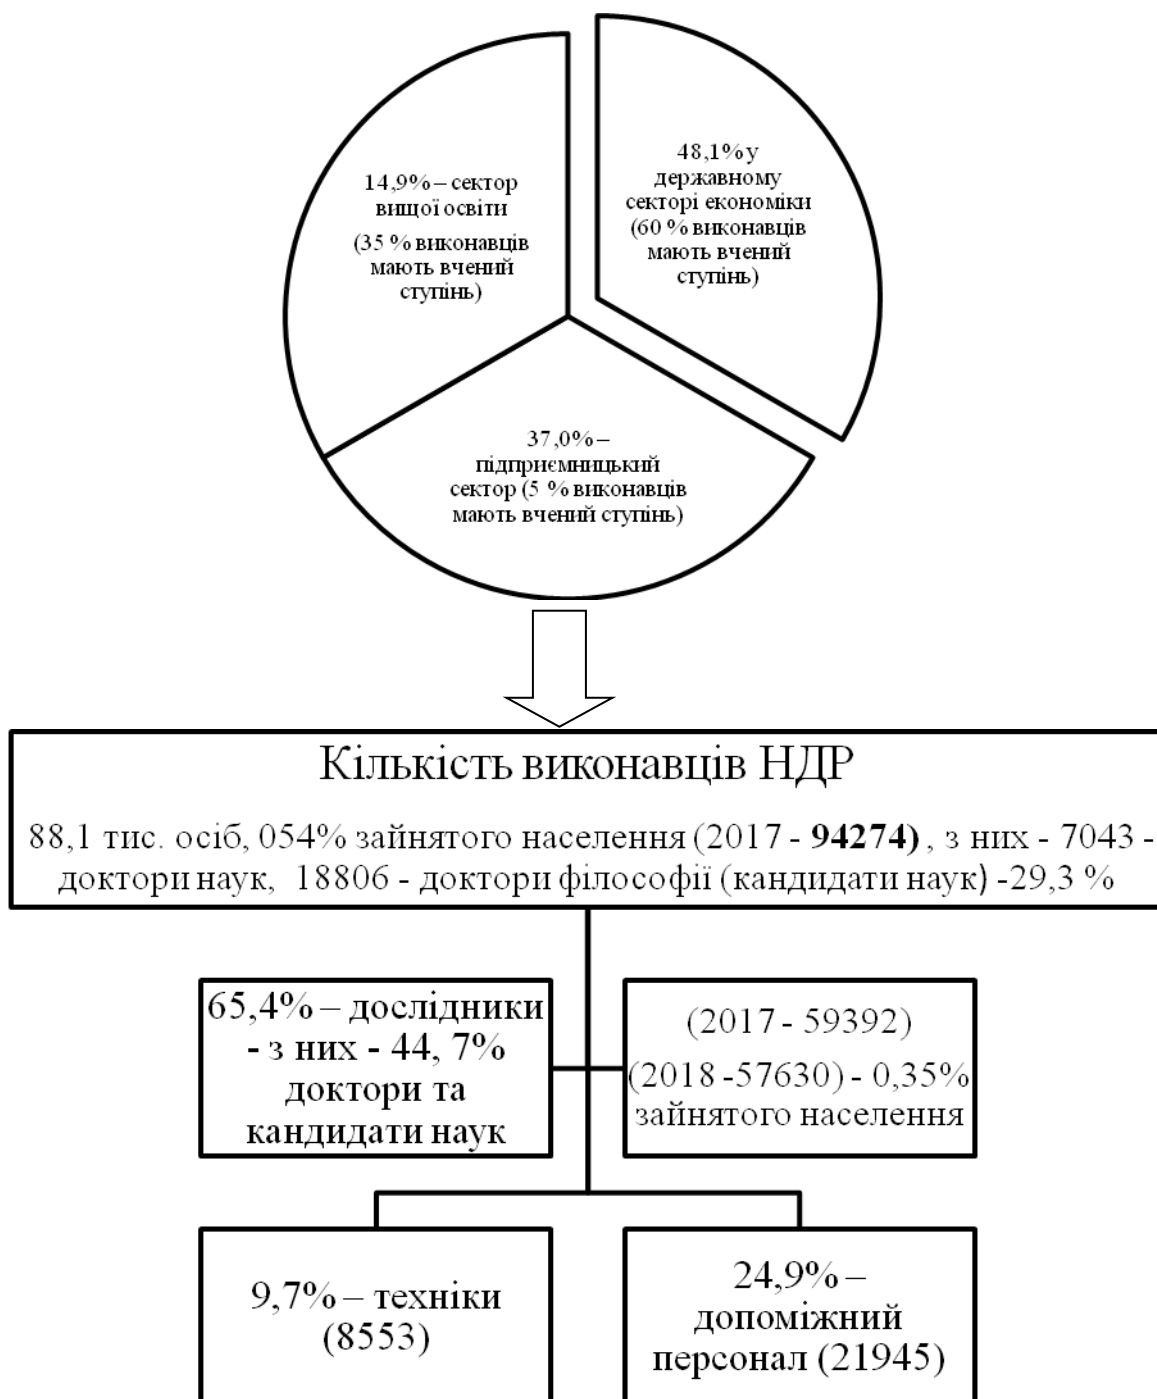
14,9% – сектор вищої освіти

(35 % виконавців мають вчений ступінь)

48,1% у державному секторі економіки (60 % виконавців мають вчений ступінь)

37,0% – підприємницький сектор (5 % виконавців мають вчений ступінь)

Кількість виконавців НДР

88,1 тис. осіб, 054% зайнятого населення (2017 - **94274)** , з них - 7043 - доктори наук, 18806 - доктори філософії (кандидати наук) -29,3 %

**65,4% – дослідники - з них - 44, 7% доктори та кандидати наук**

(2017 - 59392)
(2018 -57630) - 0,35% зайнятого населення

9,7% – техніки (8553)

24,9% – допоміжний персонал (21945)